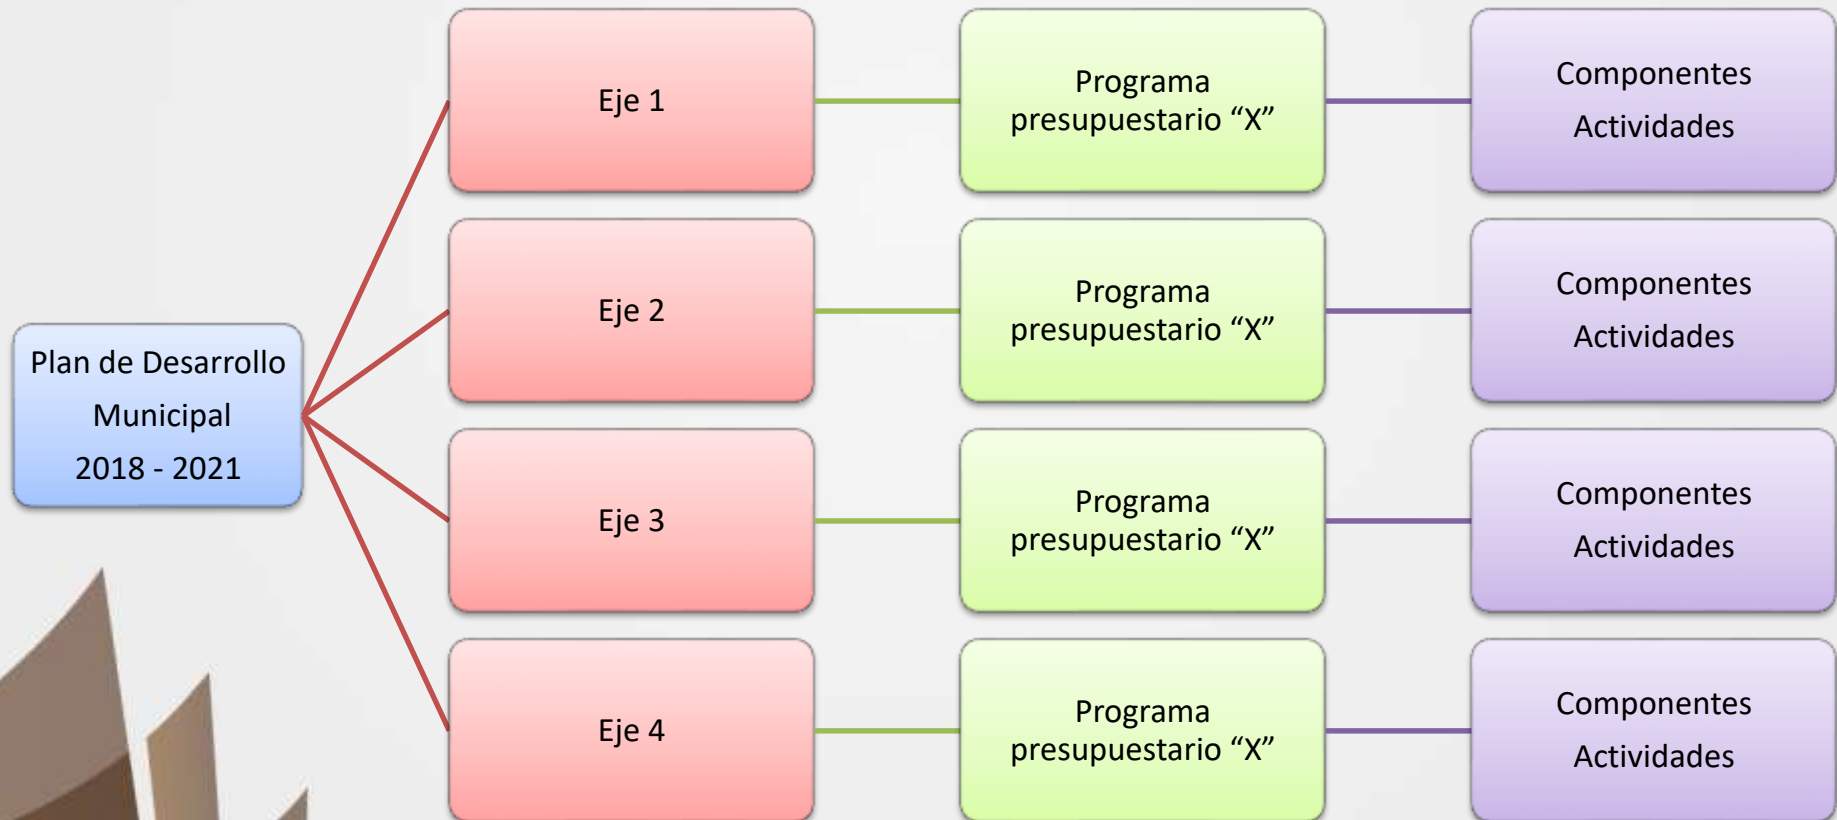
Plan de Desarrollo Municipal 2018 - 2021

Eje 1

Programa presupuestario “X”

Componentes
Actividades

Eje 2

Programa presupuestario “X”

Componentes
Actividades

Eje 3

Programa presupuestario “X”

Componentes
Actividades

Eje 4

Programa presupuestario “X”

Componentes
Actividades